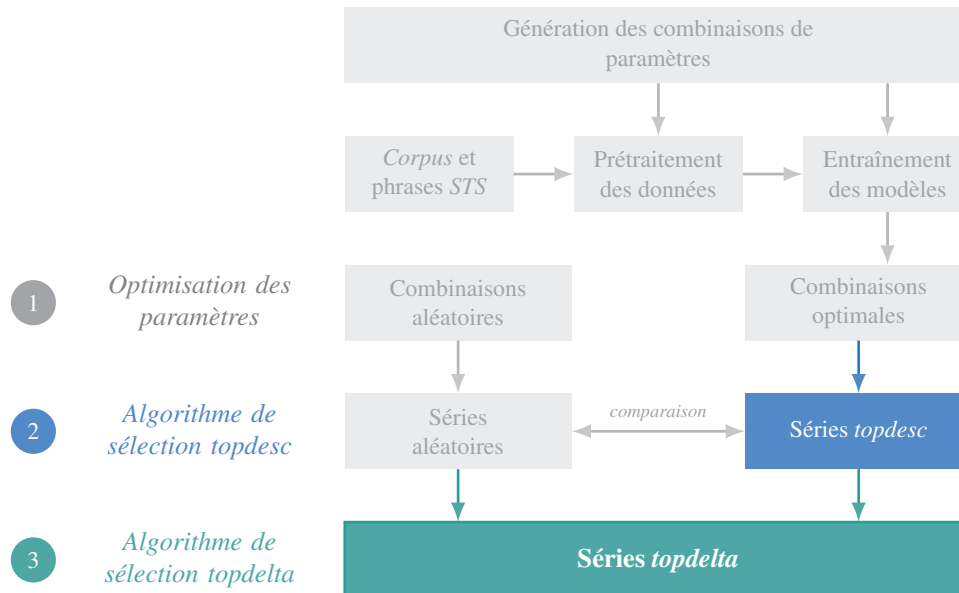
Génération des combinaisons de paramètres

*Corpus* et phrases *STS*

Prétraitement des données

Entraînement des modèles

1 *Optimisation des paramètres*

Combinaisons aléatoires

Combinaisons optimales

2 *Algorithme de sélection topdesc*

Séries aléatoires

*comparaison*

Séries *topdesc*

3 *Algorithme de sélection topdelta*

**Séries *topdelta***